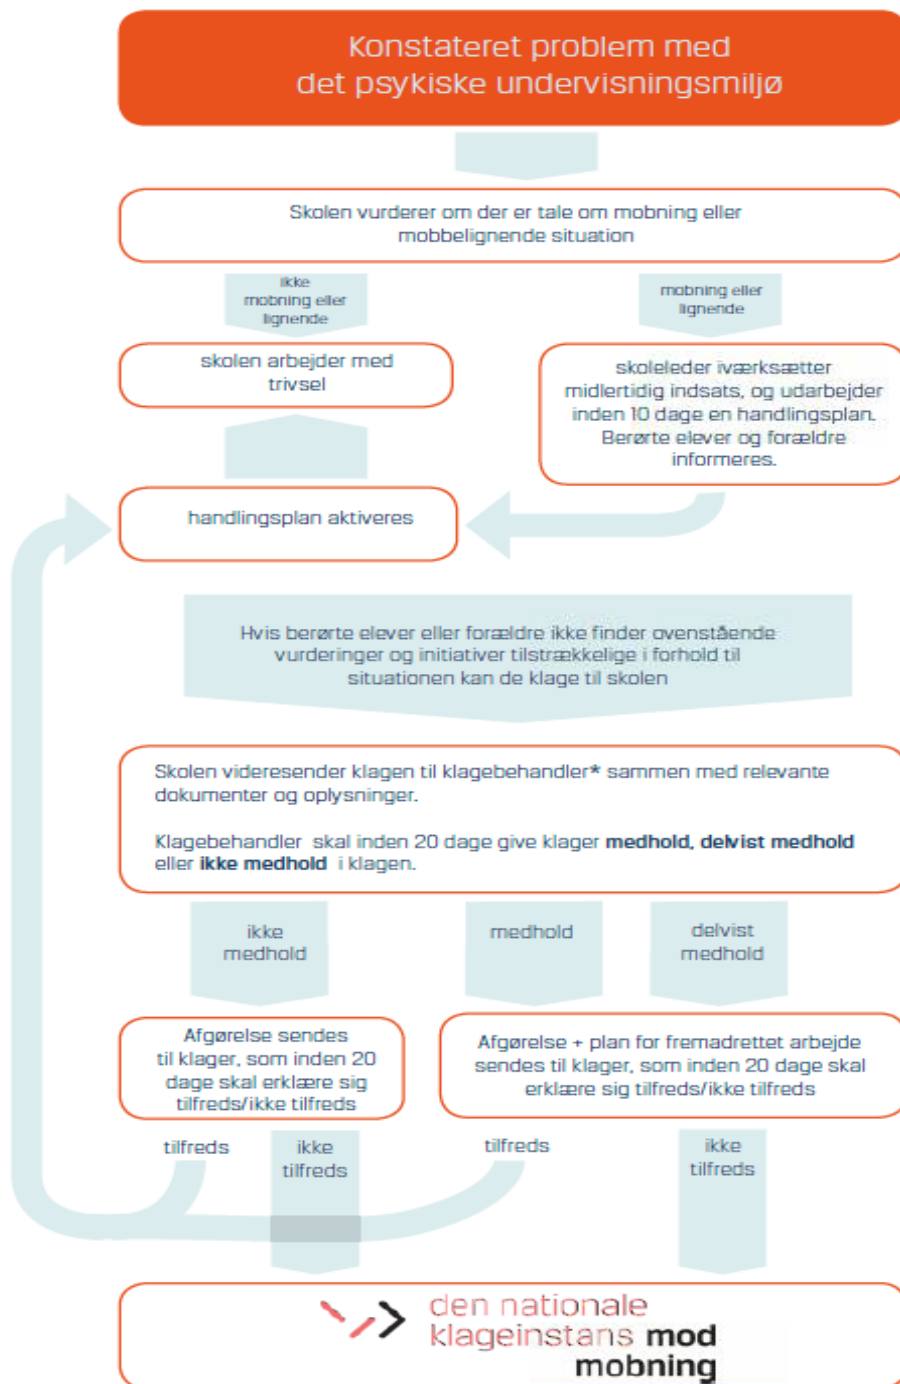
Konstateret problem med det psykiske undervisningsmiljø

Skolen vurderer om der er tale om mobning eller mobbelignende situation

ikke mobning eller lignende

mobning eller lignende

skolen arbejder med trivsel

skoleleder iværksætter midlertidig indsats, og udarbejder inden 10 dage en handlingsplan. Berørte elever og forældre informeres.

handlingsplan aktiveres

Hvis berørte elever eller forældre ikke finder ovenstående vurderinger og initiativer tilstrækkelige i forhold til situationen kan de klage til skolen

Skolen videresender klagen til klagebehandler* sammen med relevante dokumenter og oplysninger.

Klagebehandler skal inden 20 dage give klager **medhold**, **delvist medhold** eller **ikke medhold** i klagen.

ikke medhold

medhold

delvist medhold

Afgørelse sendes til klager, som inden 20 dage skal erklære sig tilfreds/ikke tilfreds

Afgørelse + plan for fremadrettet arbejde sendes til klager, som inden 20 dage skal erklære sig tilfreds/ikke tilfreds

tilfreds

ikke tilfreds

tilfreds

ikke tilfreds

den nationale klageinstans **mod mobning**